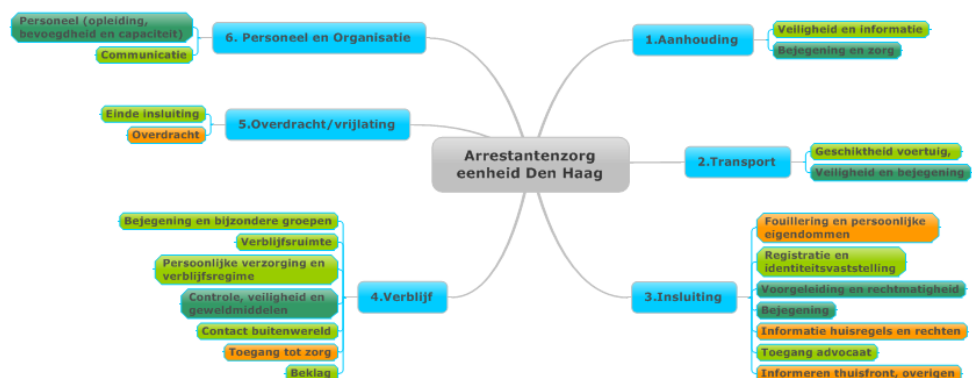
Arrestantenzorg eenheid Den Haag

1.Aanhouding
Veiligheid en informatie
Bejegening en zorg

2.Transport
Geschiktheid voertuig,
Veiligheid en bejegening

3.Insluiting
Fouillering en persoonlijke eigendommen
Registratie en identiteitsvaststelling
Voorgeleiding en rechtmatigheid
Bejegening
Informatie huisregels en rechten
Toegang advocaat
Informeren thuisfront, overigen

4.Verblijf
Bejegening en bijzondere groepen
Verblijfsruimte
Persoonlijke verzorging en verblijfsregime
Controle, veiligheid en geweldmiddelen
Contact buitenwereld
Toegang tot zorg
Beklag

5.Overdracht/vrijlating
Einde insluiting
Overdracht

6. Personeel en Organisatie
Personeel (opleiding, bevoegdheid en capaciteit)
Communicatie